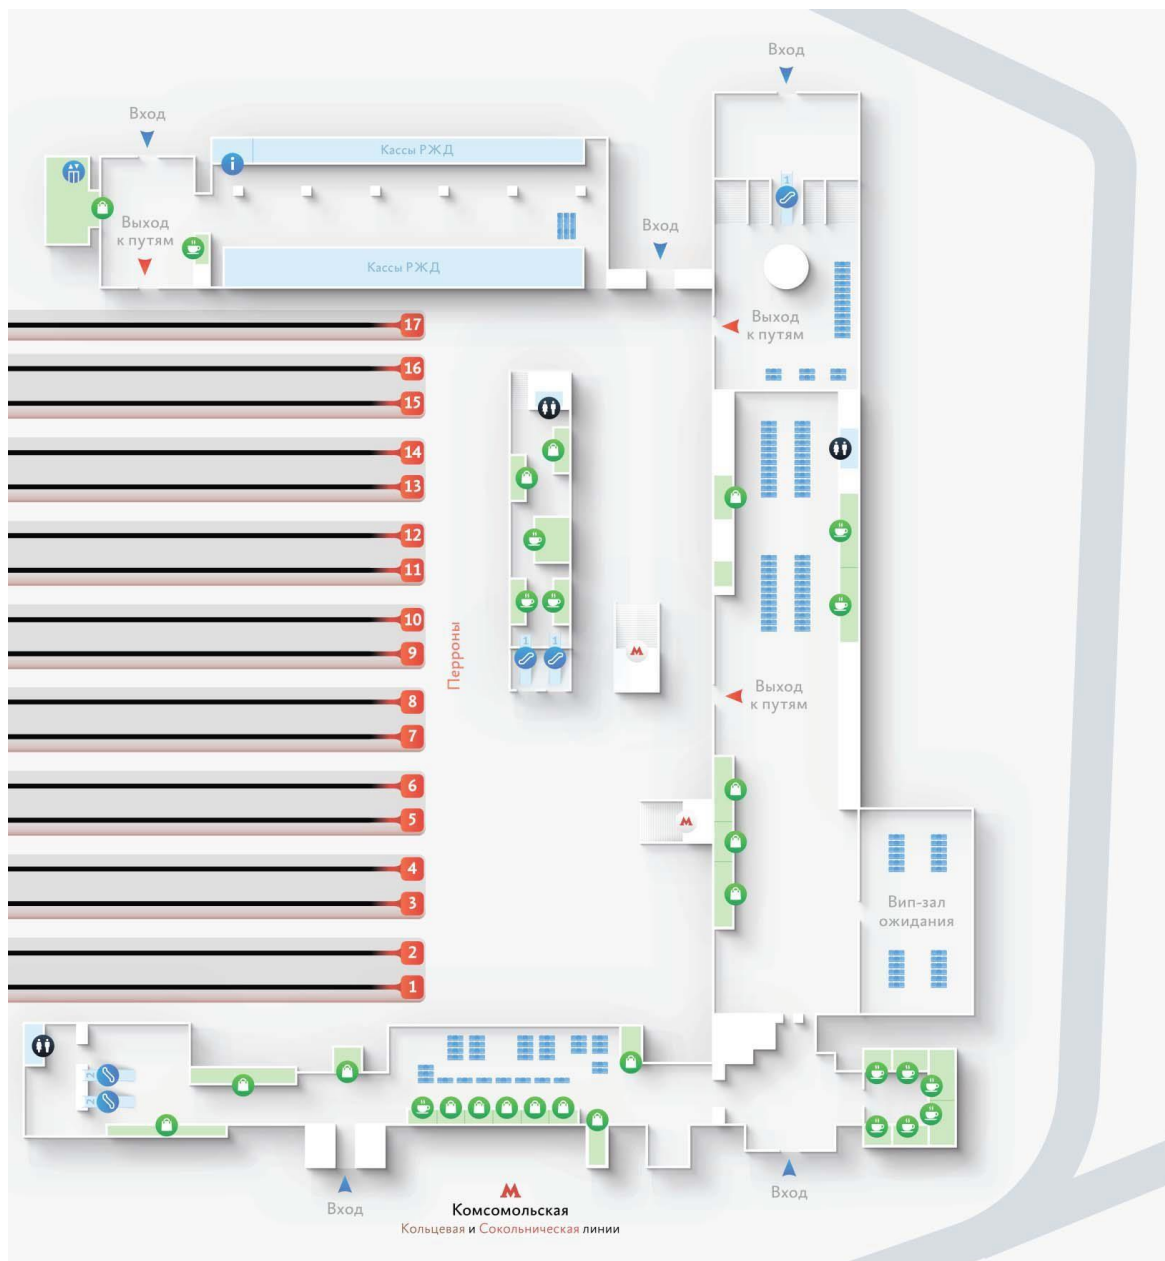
Вход

Вход

Кассы РЖД

Выход к путям

Вход

Кассы РЖД

1

Выход к путям

17

16

15

14

13

12

11

10

9

8

7

6

5

4

3

2

1

Перроны

1 1

Выход к путям

Вип-зал ожидания

2

2

Вход

Комсомольская

Кольцевая и Сокольническая линии

Вход